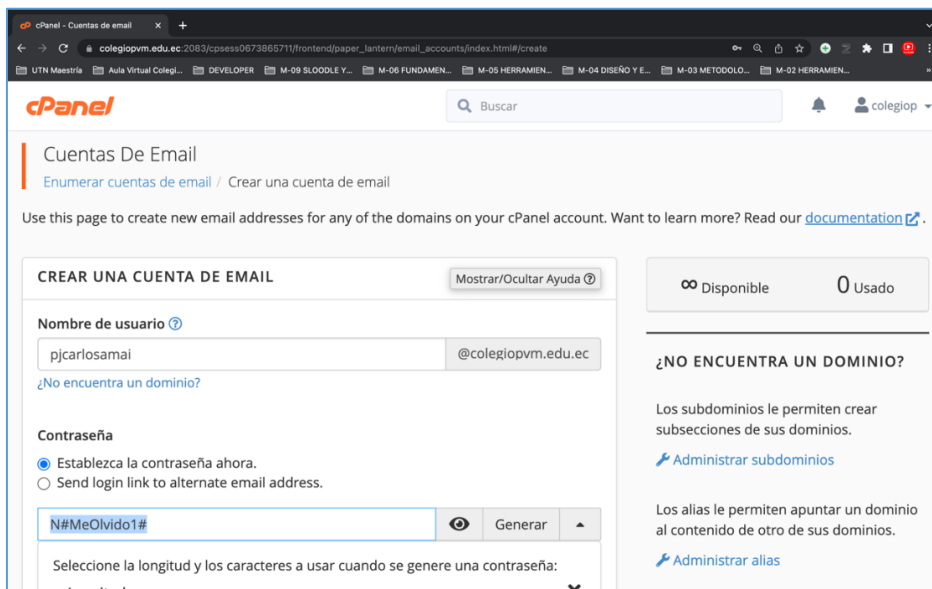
cPanel - Cuentas de email × +

colegiopvm.edu.ec:2083/cpsess0673865711/frontend/paper_lantern/email_accounts/index.html#/create

UTN Maestría | Aula Virtual Colegi... | DEVELOPER | M-09 SLOODLE Y... | M-06 FUNDAMEN... | M-05 HERRAMIEN... | M-04 DISEÑO Y E... | M-03 METODOLO... | M-02 HERRAMIEN...

cPanel

Buscar

colegiop

Cuentas De Email

Enumerar cuentas de email / Crear una cuenta de email

Use this page to create new email addresses for any of the domains on your cPanel account. Want to learn more? Read our documentation.

CREAR UNA CUENTA DE EMAIL

Mostrar/Ocultar Ayuda

∞ Disponible

0 Usado

Nombre de usuario

pjcarlosamai

@colegiopvm.edu.ec

¿No encuentra un dominio?

¿NO ENCUENTRA UN DOMINIO?

Los subdominios le permiten crear subsecciones de sus dominios.

Administrar subdominios

Contraseña

Establezca la contraseña ahora.

Send login link to alternate email address.

N#MeOlvido1#

Generar

Los alias le permiten apuntar un dominio al contenido de otro de sus dominios.

Administrar alias

Seleccione la longitud y los caracteres a usar cuando se genere una contraseña: